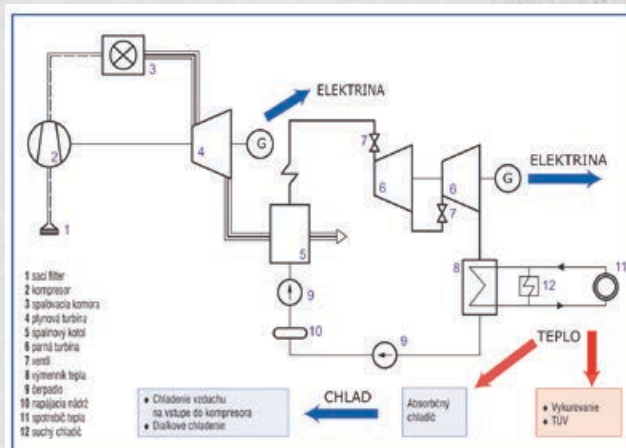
3

2

1

4

G

ELEKTRINA

7

6

6

G

ELEKTRINA

7

5

9

10

9

8

12

11

1 sací filter
2 kompresor
3 spaľovacia komora
4 plynová turbína
5 spalinový kotol
6 parná turbína
7 ventil
8 výmenník tepla
9 čerpadlo
10 napájacia nádrž
11 spotrebič tepla
12 suchý chladič

TEPLO

CHLAD

• Chladenie vzduchu na vstupe do kompresora
• Diaľkové chladenie

Absorbčný chladič

• Vykurovanie
• TÚV